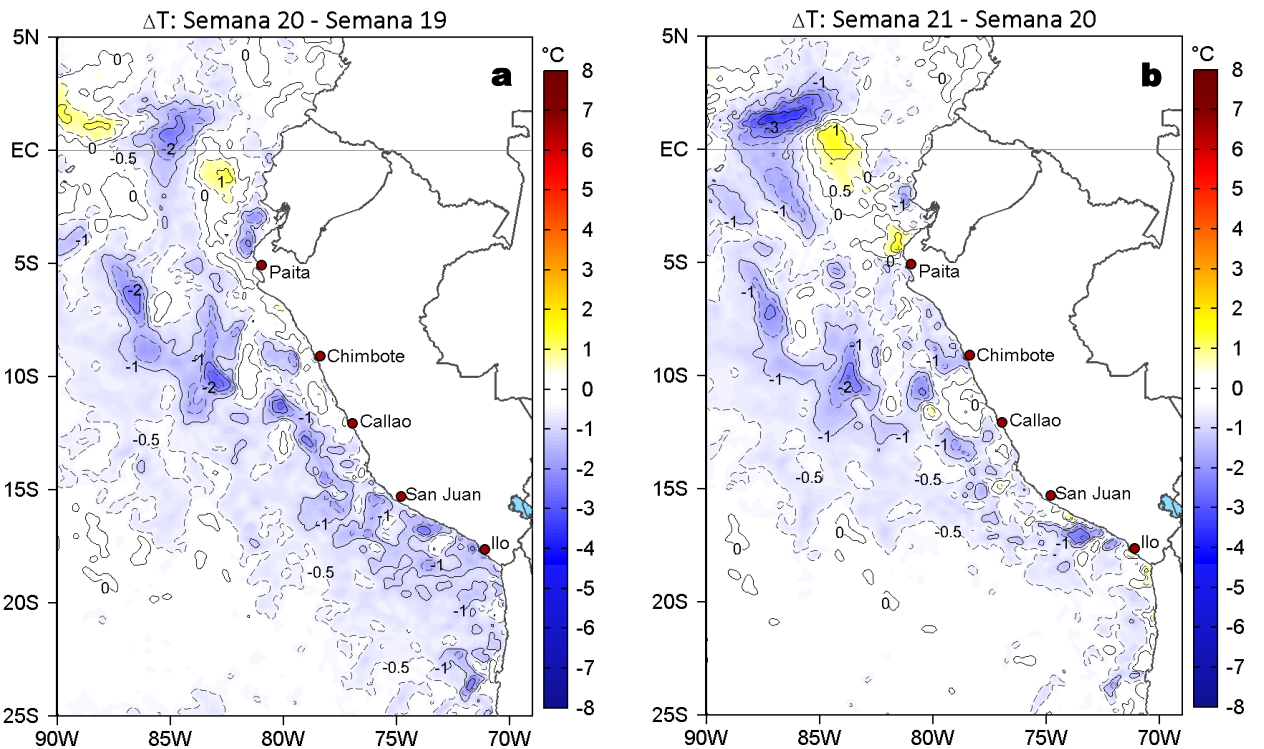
$\Delta$T: Semana 20 - Semana 19

a

°C

8 7 6 5 4 3 2 1 0 -1 -2 -3 -4 -5 -6 -7 -8

5N
EC
5S
10S
15S
20S
25S

90W 85W 80W 75W 70W

0
0
-0.5
-2
1
0
0
-1
-2
-1
-2
-1
-1
-0.5
-1
-1
-1
-0.5
-1
0
-1
-0.5
-1

Paita
Chimbote
Callao
San Juan
Ilo

$\Delta$T: Semana 21 - Semana 20

b

°C

8 7 6 5 4 3 2 1 0 -1 -2 -3 -4 -5 -6 -7 -8

5N
EC
5S
10S
15S
20S
25S

90W 85W 80W 75W 70W

0
-1
-3
1
0.5
0
0
-1
-1
-1
0
-1
-1
-2
-1
-1
-1
0
-1
-0.5
-0.5
-0.5
-1
0
0
0

Paita
Chimbote
Callao
San Juan
Ilo